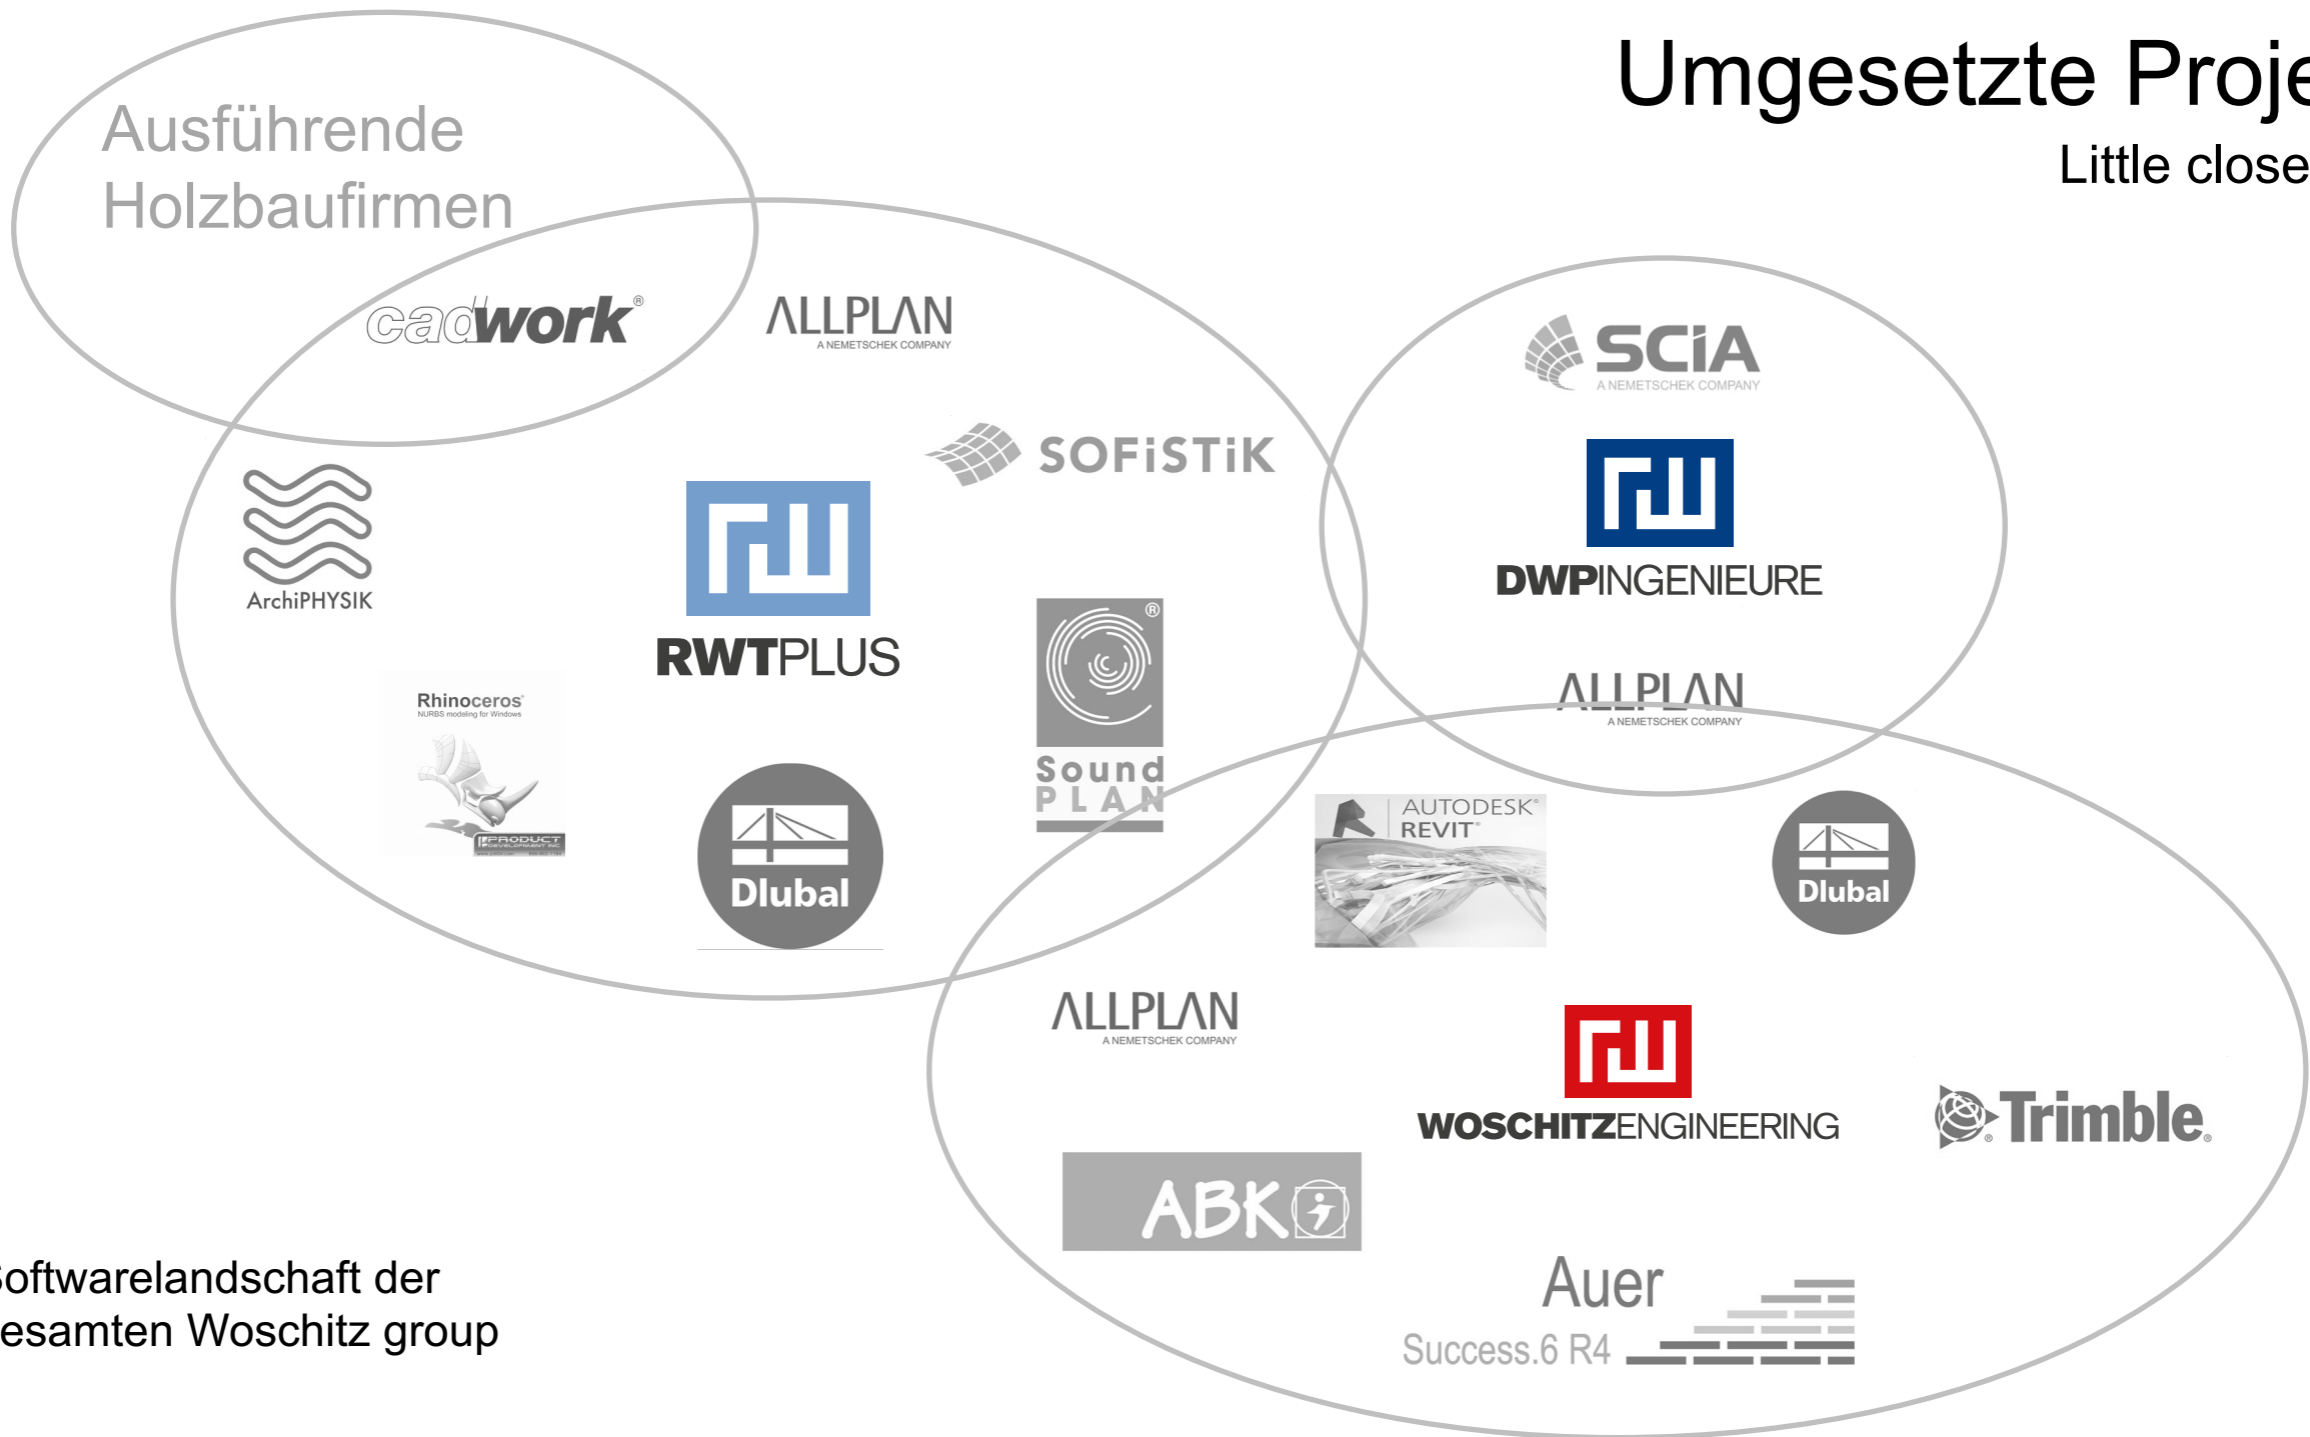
Umgesetzte Proje

Little close

Ausführende Holzbaufirmen

cadwork®

ALLPLAN
A NEMETSCHEK COMPANY

SOFiSTiK

ArchiPHYSIK

RWTPLUS

Rhinoceros
NURBS modeling for Windows

Dlubal

Sound PLAN

SCiA
A NEMETSCHEK COMPANY

DWPINGENIEURE

ALLPLAN
A NEMETSCHEK COMPANY

AUTODESK®
REVIT®

Dlubal

ALLPLAN
A NEMETSCHEK COMPANY

WOSCHITZENGINEERING

Trimble.

ABK

Auer
Success.6 R4

oftwarelandschaft der
esamten Woschitz group